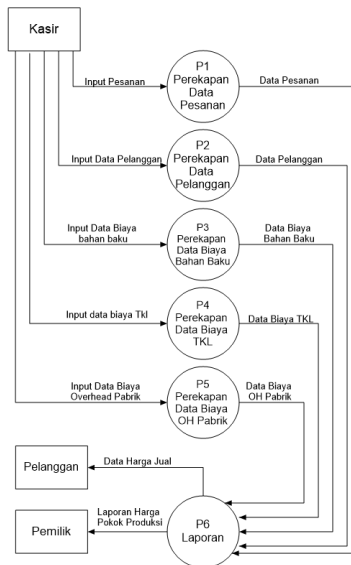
Kasir

Input Pesanan

P1
Perekapan
Data
Pesanan

Data Pesanan

Input Data Pelanggan

P2
Perekapan
Data
Pelanggan

Data Pelanggan

Input Data Biaya
bahan baku

P3
Perekapan
Data Biaya
Bahan Baku

Data Biaya
Bahan Baku

Input data biaya Tkl

P4
Perekapan
Data Biaya
TKL

Data Biaya TKL

Input Data Biaya
Overhead Pabrik

P5
Perekapan
Data Biaya
OH Pabrik

Data Biaya
OH Pabrik

Pelanggan

Data Harga Jual

Pemilik

Laporan Harga
Pokok Produksi

P6
Laporan